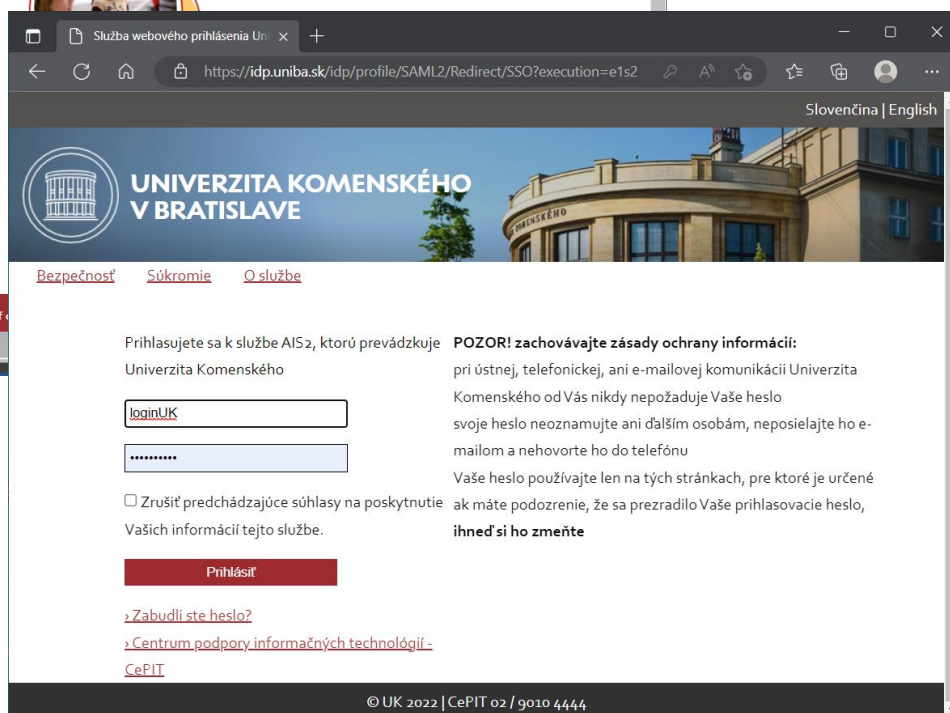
Služba webového prihlásenia Un ×

https://idp.uniba.sk/idp/profile/SAML2/Redirect/SSO?execution=e1s2

Slovenčina | English

UNIVERZITA KOMENSKÉHO V BRATISLAVE

MENSKÉHO

Bezpečnosť Súkromie O službe

Prihlasujete sa k službe AIS2, ktorú prevádzkuje Univerzita Komenského

loginUK

••••••••••

☐ Zrušiť predchádzajúce súhlasy na poskytnutie Vašich informácií tejto službe.

Prihlásiť

› Zabudli ste heslo?

› Centrum podpory informačných technológií - CePIT

POZOR! zachovávajte zásady ochrany informácií:

pri ústnej, telefonickej, ani e-mailovej komunikácii Univerzita Komenského od Vás nikdy nepožaduje Vaše heslo

svoje heslo neoznamujte ani ďalším osobám, neposielajte ho e-mailom a nehovorte ho do telefónu

Vaše heslo používajte len na tých stránkach, pre ktoré je určené

ak máte podozrenie, že sa prezradilo Vaše prihlasovacie heslo, **ihneď si ho zmeňte**

© UK 2022 | CePIT 02 / 9010 4444